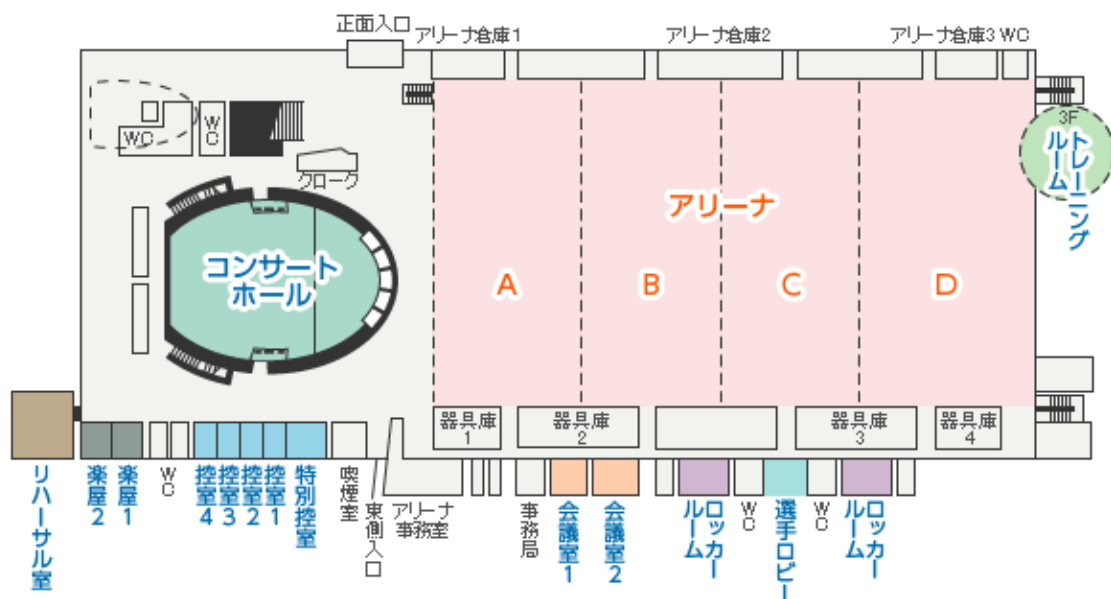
正面入口
アリーナ倉庫1
アリーナ倉庫2
アリーナ倉庫3
WC
WC
WC
クローク
3F
トレーニングルーム
アリーナ
コンサートホール
A
B
C
D
器具庫1
器具庫2
器具庫3
器具庫4
リハーサル室
楽屋2
楽屋1
WC
控室4
控室3
控室2
控室1
特別控室
喫煙室
東側入口
アリーナ事務室
事務局
会議室1
会議室2
ロッカールーム
WC
選手ロビー
WC
ロッカールーム